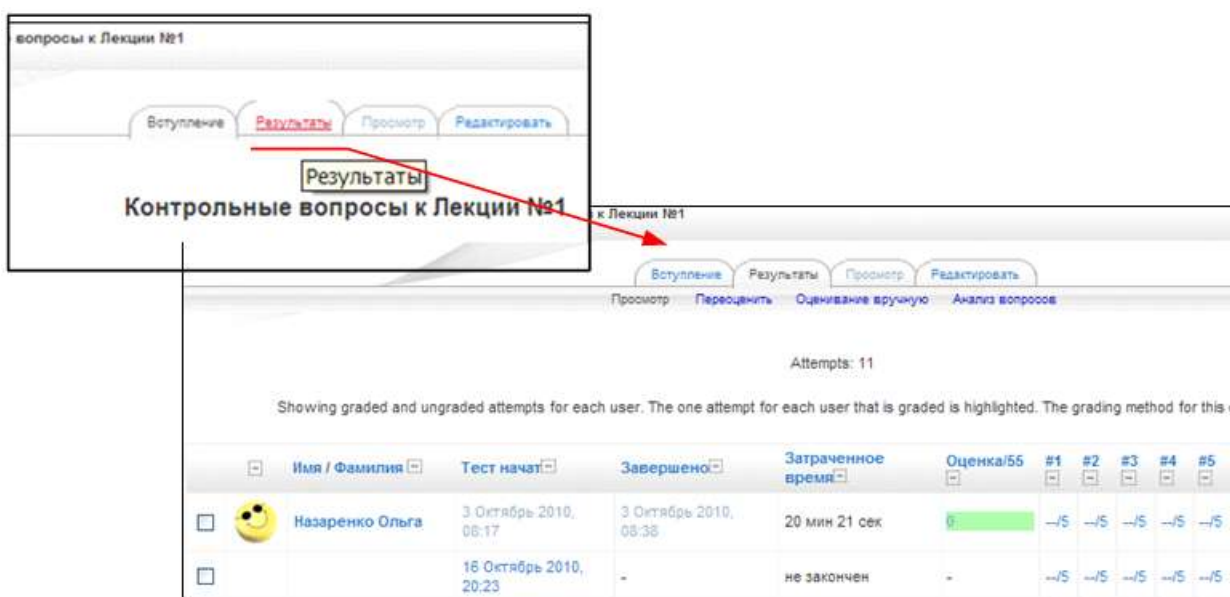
вопросы к Лекции №1

Вступление | Результаты | Просмотр | Редактировать

Результаты

Контрольные вопросы к Лекции №1

к Лекции №1

Вступление | Результаты | Просмотр | Редактировать

Просмотр | Переоценить | Оценивание вручную | Анализ вопросов

Attempts: 11

Showing graded and ungraded attempts for each user. The one attempt for each user that is graded is highlighted. The grading method for this

| | | Имя / Фамилия | Тест начат | Завершено | Затраченное время | Оценка/55 | #1 | #2 | #3 | #4 | #5 |
|---|---|---|---|---|---|---|---|---|---|---|---|
| ☐ | | Назаренко Ольга | 3 Октябрь 2010, 08:17 | 3 Октябрь 2010, 08:38 | 20 мин 21 сек | 0 | --/5 | --/5 | --/5 | --/5 | --/5 |
| ☐ | | | 16 Октябрь 2010, 20:23 | - | не закончен | - | --/5 | --/5 | --/5 | --/5 | --/5 |